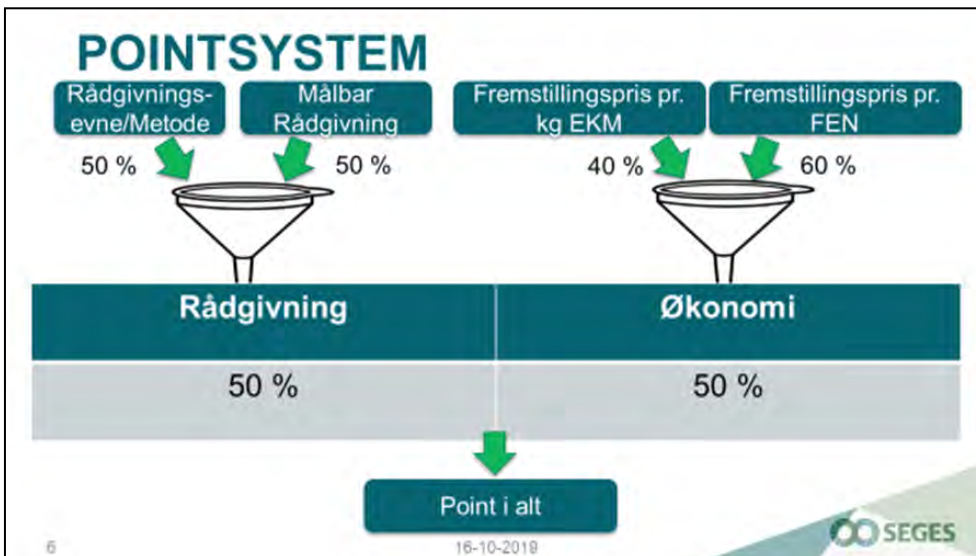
POINTSYSTEM

Rådgivningsevne/Metode

Målbar Rådgivning

50 %

50 %

Fremstillingspris pr. kg EKM

Fremstillingspris pr. FEN

40 %

60 %

| Rådgivning | Økonomi |
|---|---|
| 50 % | 50 % |

Point i alt

6

16-10-2019

SEGES